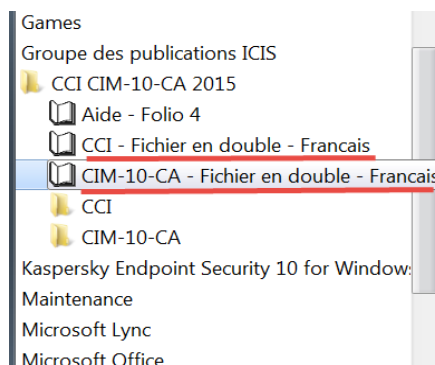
Games
Groupe des publications ICIS
CCI CIM-10-CA 2015
Aide - Folio 4
CCI - Fichier en double - Francais
CIM-10-CA - Fichier en double - Francais
CCI
CIM-10-CA
Kaspersky Endpoint Security 10 for Window
Maintenance
Microsoft Lync
Microsoft Office